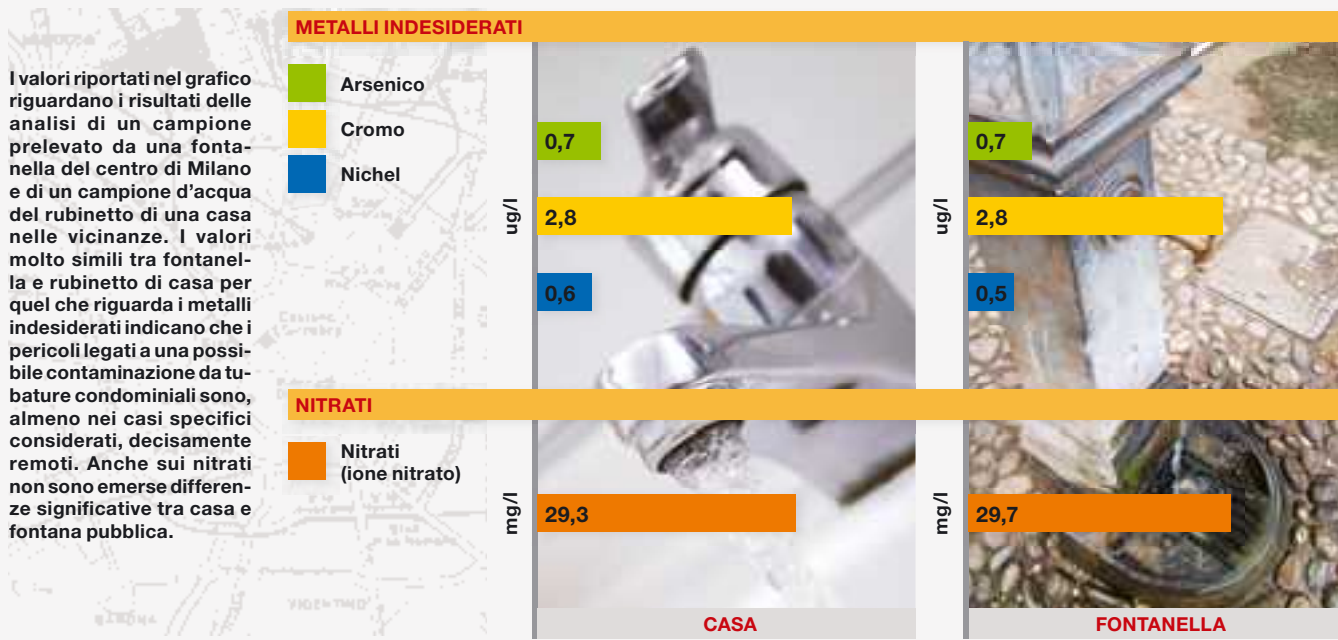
I valori riportati nel grafico riguardano i risultati delle analisi di un campione prelevato da una fontanella del centro di Milano e di un campione d'acqua del rubinetto di una casa nelle vicinanze. I valori molto simili tra fontanella e rubinetto di casa per quel che riguarda i metalli indesiderati indicano che i pericoli legati a una possibile contaminazione da tubature condominiali sono, almeno nei casi specifici considerati, decisamente remoti. Anche sui nitrati non sono emerse differenze significative tra casa e fontana pubblica.

METALLI INDESIDERATI

Arsenico
Cromo
Nichel

ug/l
0,7
2,8
0,6

ug/l
0,7
2,8
0,5

NITRATI

Nitrati (ione nitrato)

mg/l
29,3

mg/l
29,7

CASA
FONTANELLA